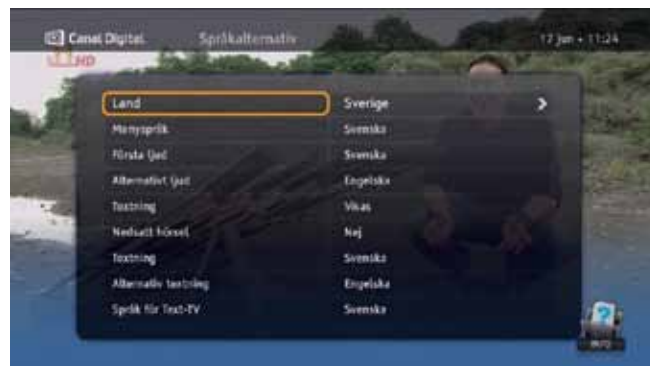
Canal Digital Språkalternativ 17 Jun • 11:24

HD

| | |
|---|---|
| Land | Sverige |
| Menyspråk | Svenska |
| Första ljud | Svenska |
| Alternativt ljud | Engelska |
| Textning | Visas |
| Nedsatt hörsel | Nej |
| Textning | Svenska |
| Alternativ textning | Engelska |
| Språk för Text-TV | Svenska |

INFO